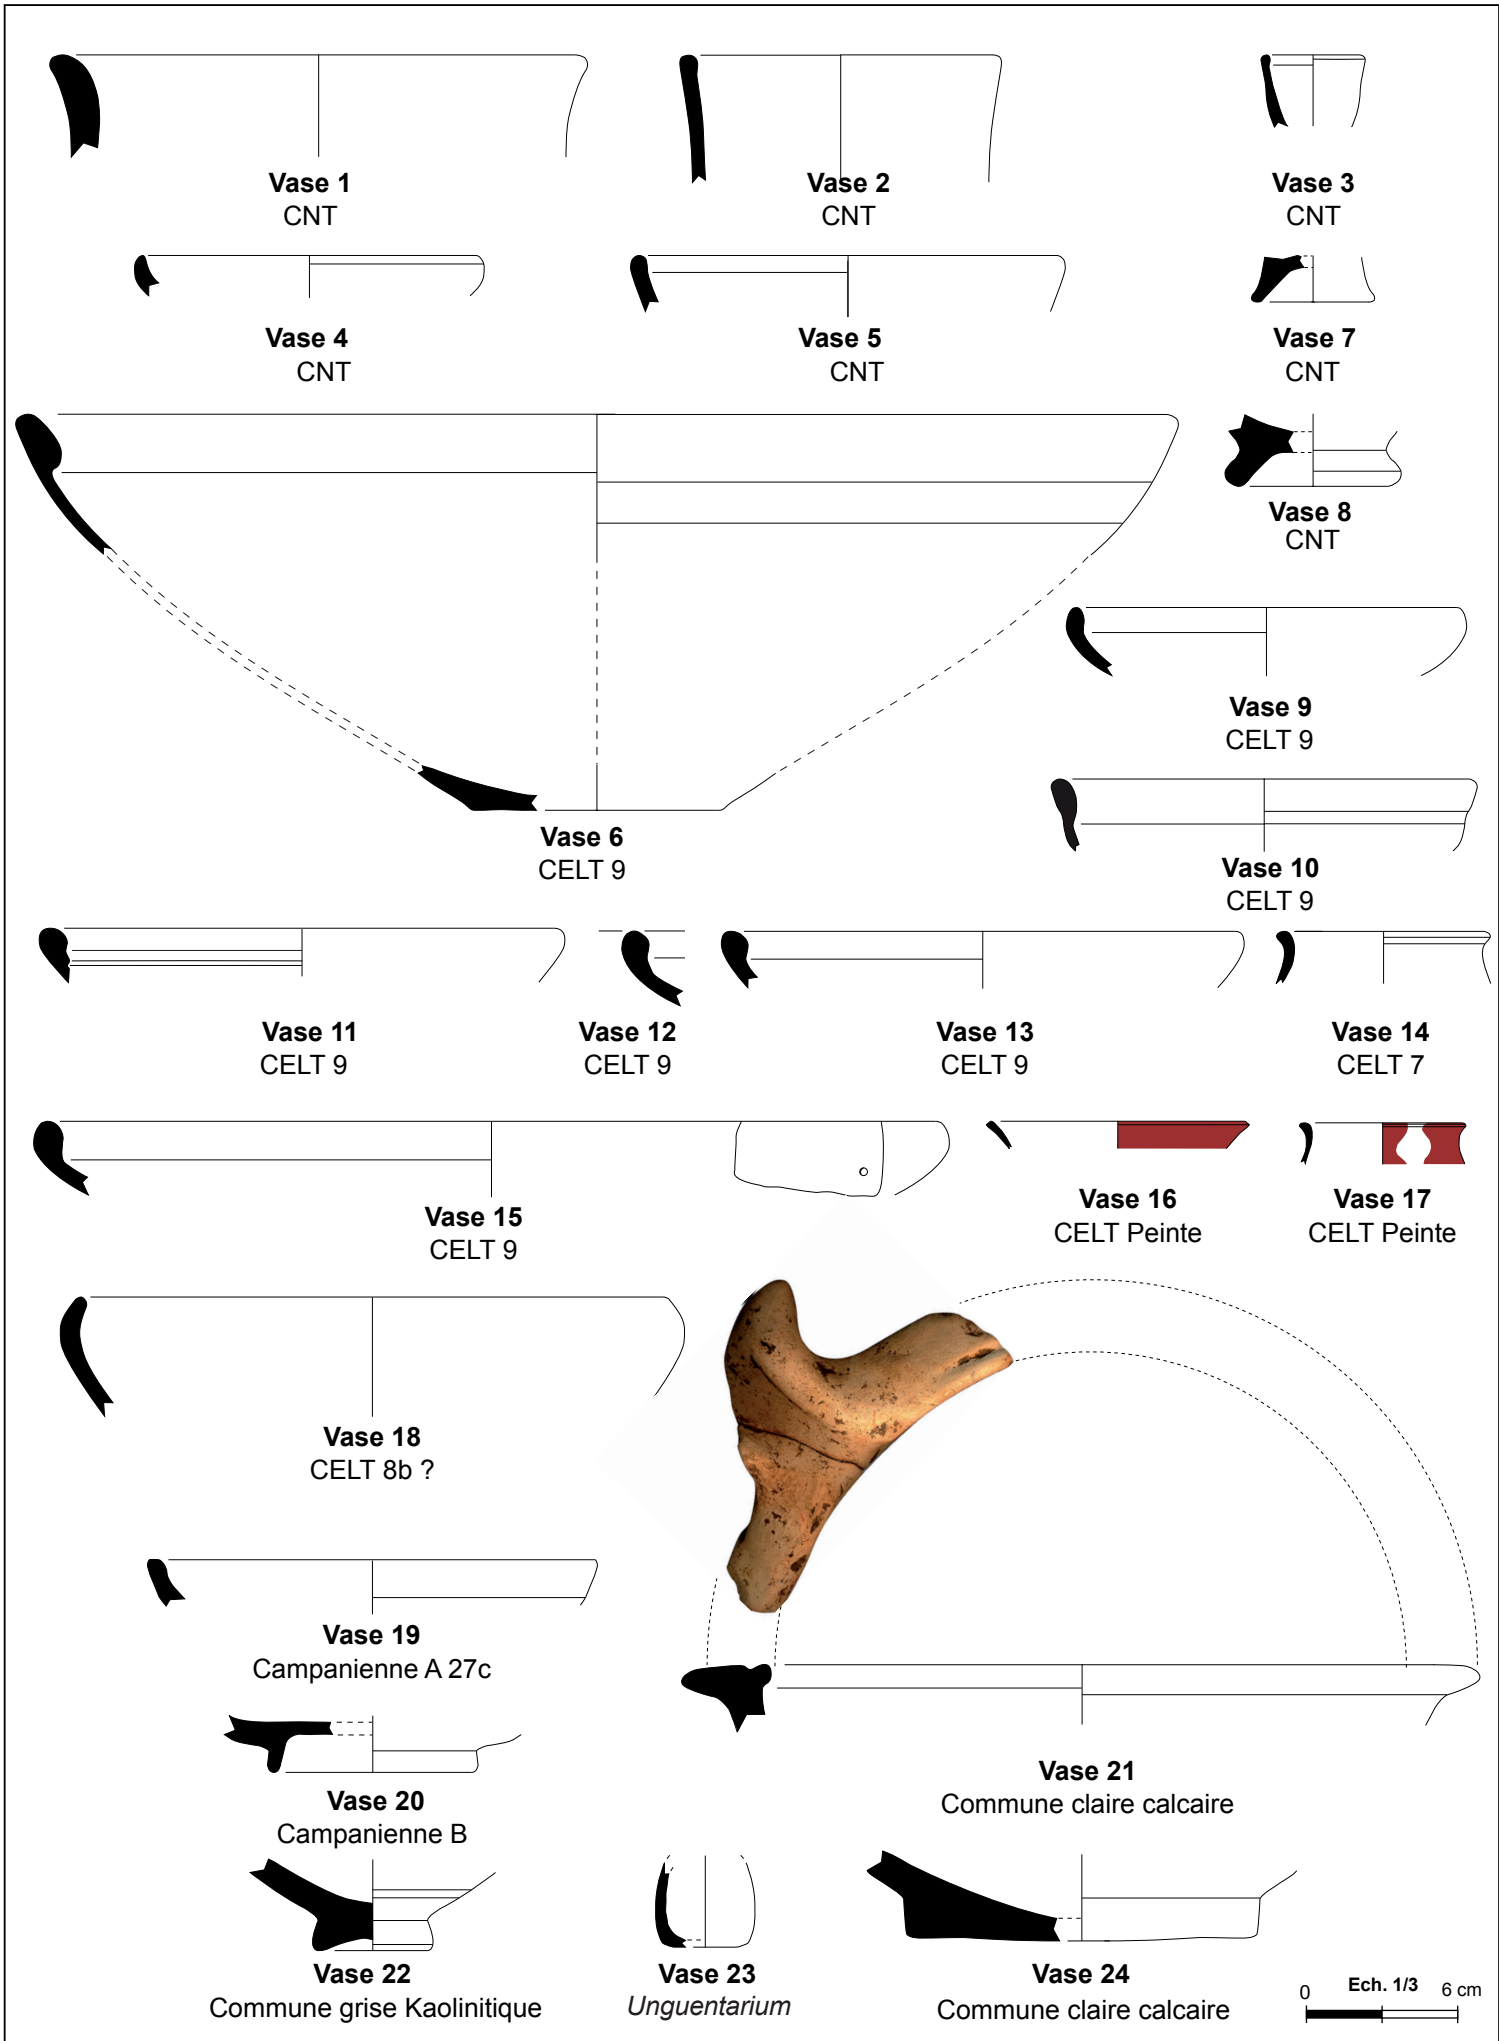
**Vase 1**
CNT

**Vase 2**
CNT

**Vase 3**
CNT

**Vase 4**
CNT

**Vase 5**
CNT

**Vase 7**
CNT

**Vase 8**
CNT

**Vase 9**
CELT 9

**Vase 6**
CELT 9

**Vase 10**
CELT 9

**Vase 11**
CELT 9

**Vase 12**
CELT 9

**Vase 13**
CELT 9

**Vase 14**
CELT 7

**Vase 15**
CELT 9

**Vase 16**
CELT Peinte

**Vase 17**
CELT Peinte

**Vase 18**
CELT 8b ?

**Vase 19**
Campanienne A 27c

**Vase 20**
Campanienne B

**Vase 21**
Commune claire calcaire

**Vase 22**
Commune grise Kaolinitique

**Vase 23**
*Unguentarium*

**Vase 24**
Commune claire calcaire

0 Ech. 1/3 6 cm